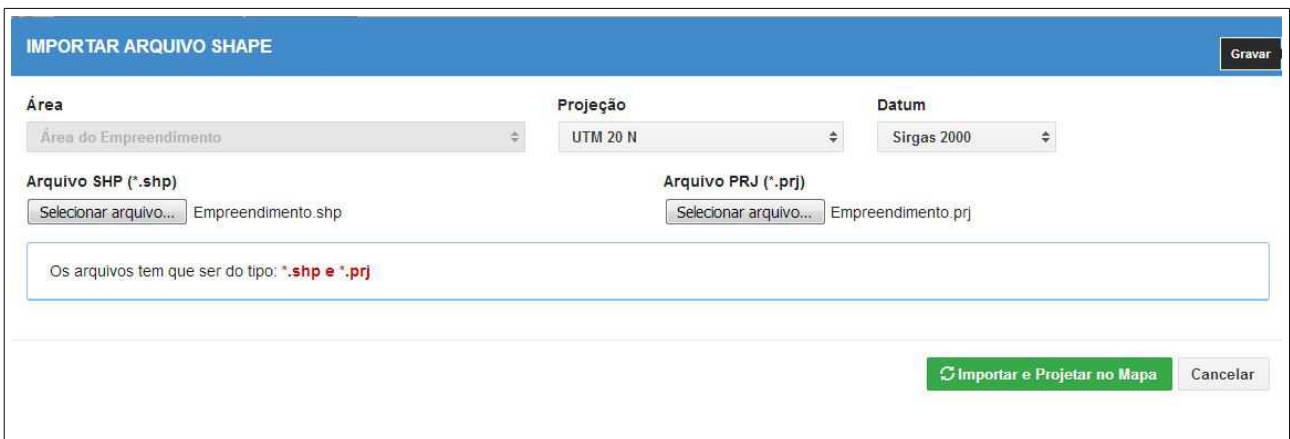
IMPORTAR ARQUIVO SHAPE

Gravar

Área

Área do Empreendimento

Projeção

UTM 20 N

Datum

Sirgas 2000

Arquivo SHP (*.shp)

Selecionar arquivo... Empreendimento.shp

Arquivo PRJ (*.prj)

Selecionar arquivo... Empreendimento.prj

Os arquivos tem que ser do tipo: *.shp e *.prj

Importar e Projetar no Mapa

Cancelar